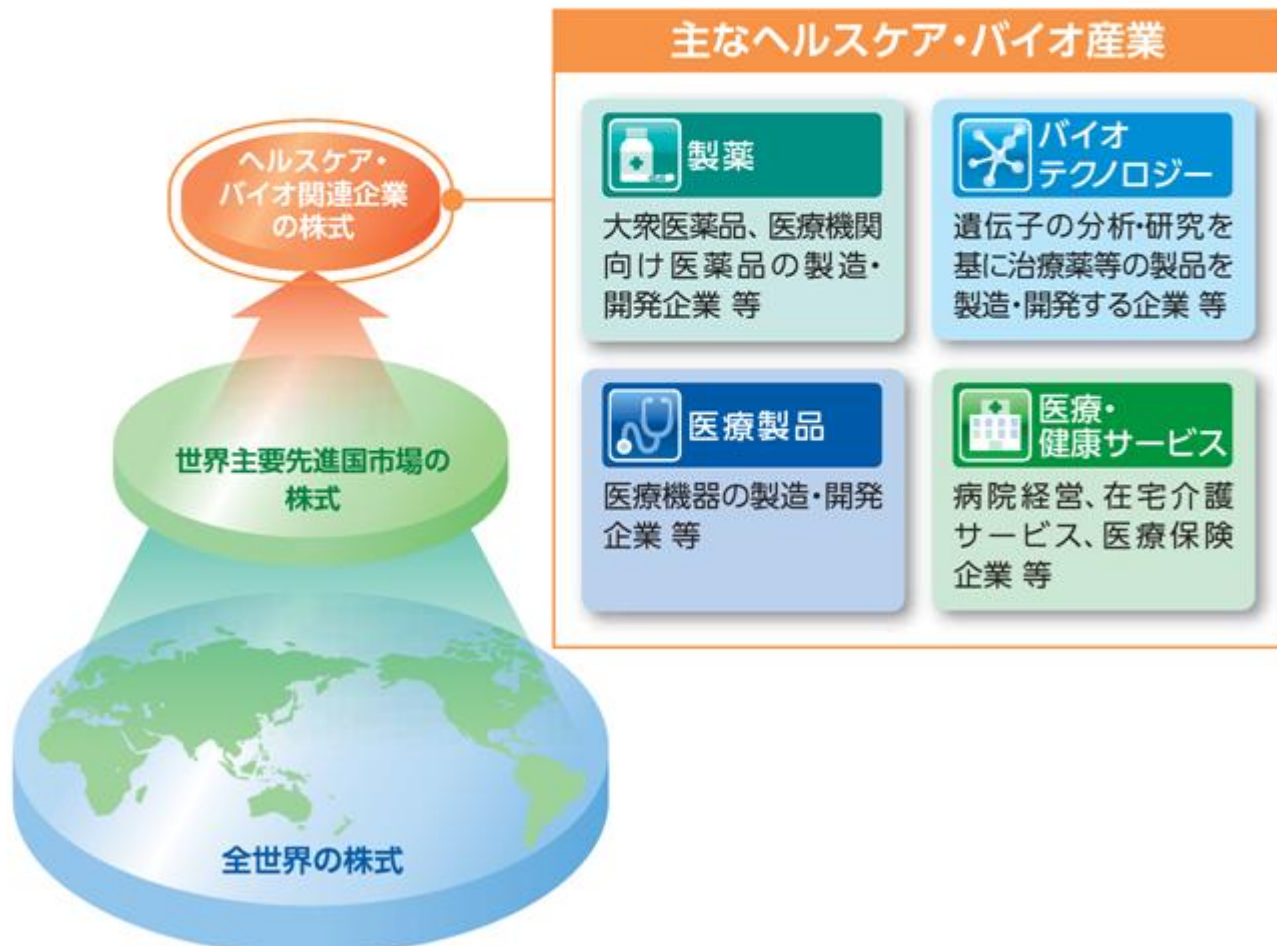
ヘルスケア・バイオ関連企業の株式

世界主要先進国市場の株式

全世界の株式

主なヘルスケア・バイオ産業

製薬

大衆医薬品、医療機関向け医薬品の製造・開発企業 等

バイオテクノロジー

遺伝子の分析・研究を基に治療薬等の製品を製造・開発する企業 等

医療製品

医療機器の製造・開発企業 等

医療・健康サービス

病院経営、在宅介護サービス、医療保険企業 等